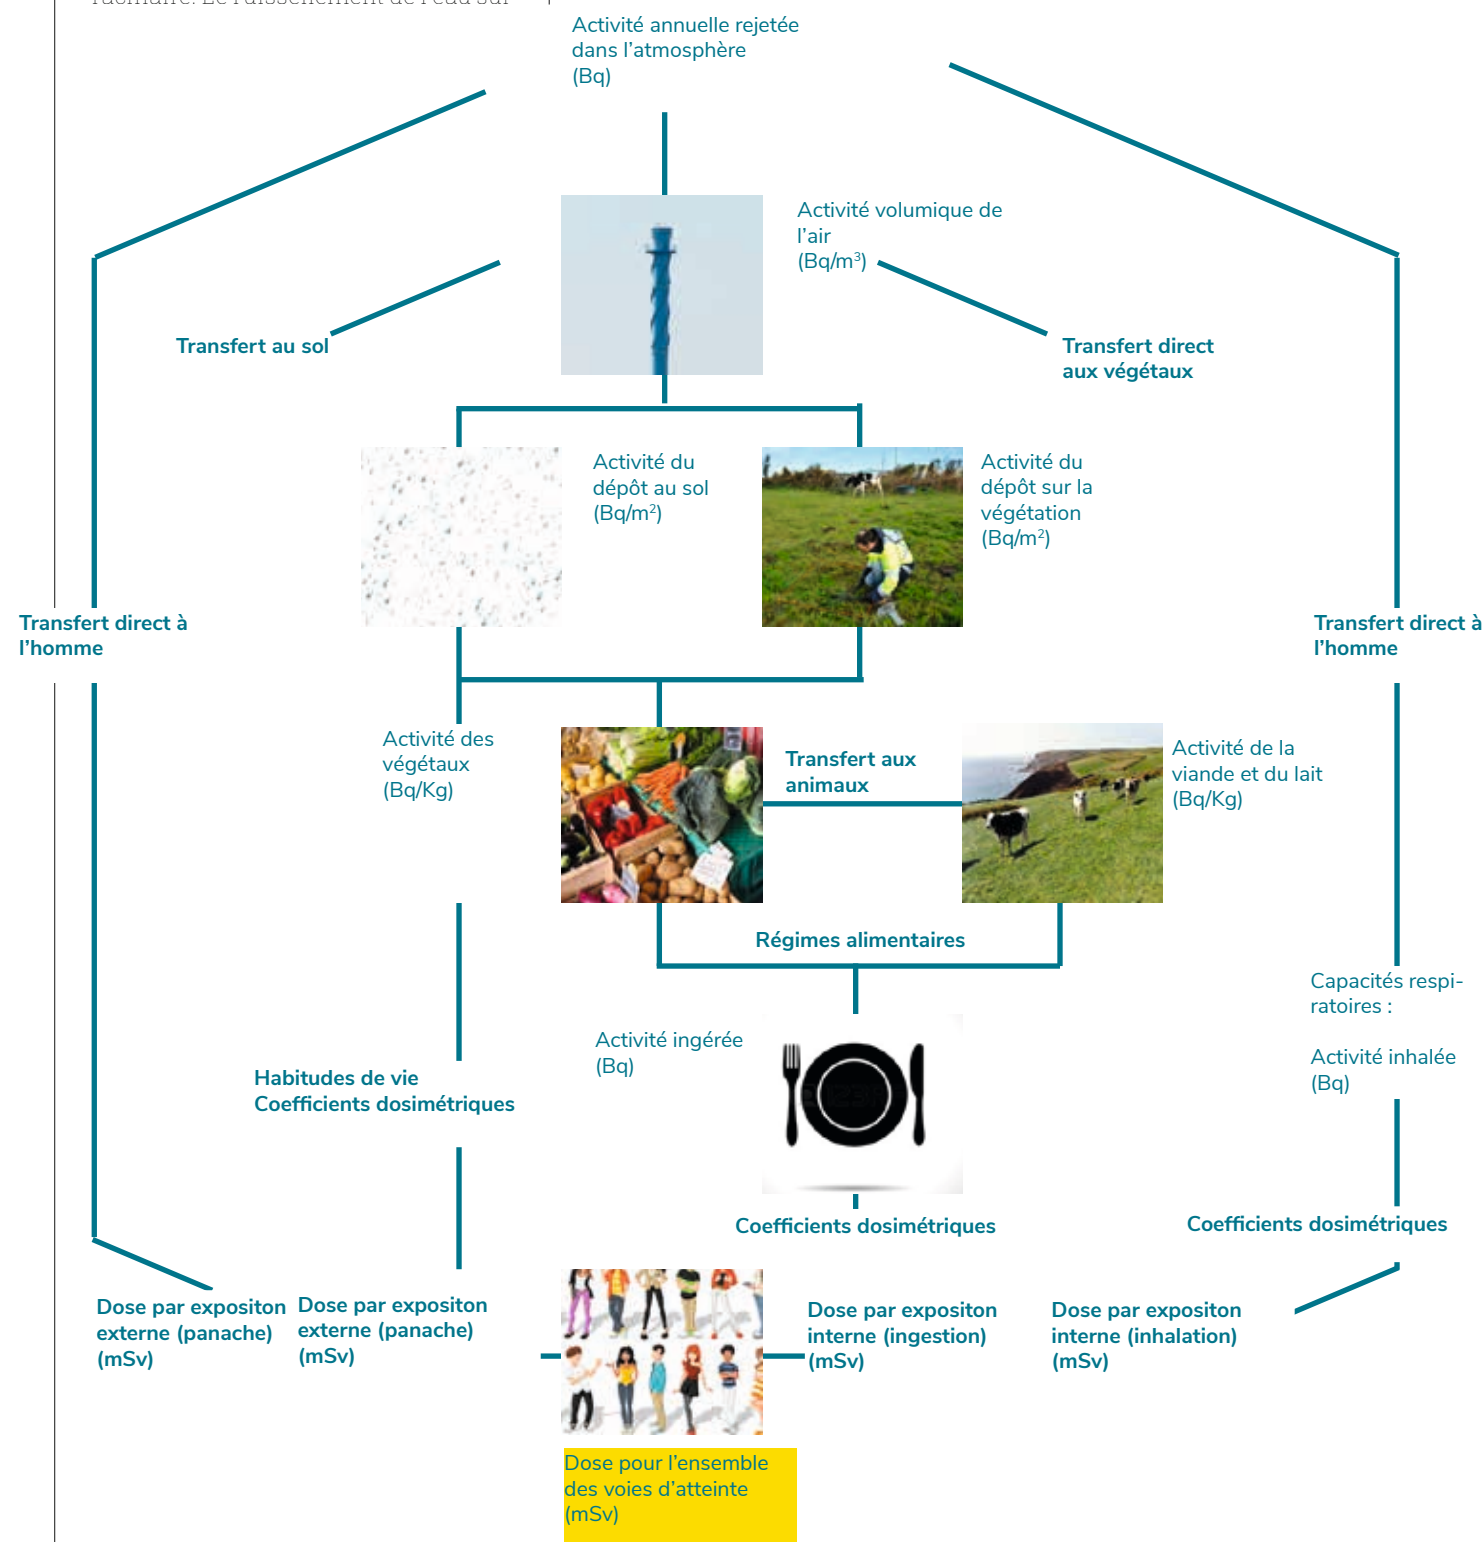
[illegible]

Activité annuelle rejetée dans l'atmosphère (Bq)

Activité volumique de l'air (Bq/m$^3$)

Transfert au sol

Transfert direct aux végétaux

Activité du dépôt au sol (Bq/m$^2$)

Activité du dépôt sur la végétation (Bq/m$^2$)

Transfert direct à l'homme

Transfert direct à l'homme

Activité des végétaux (Bq/Kg)

Transfert aux animaux

Activité de la viande et du lait (Bq/Kg)

Régimes alimentaires

Capacités respiratoires :

Activité inhalée (Bq)

Activité ingérée (Bq)

Habitudes de vie
Coefficients dosimétriques

Coefficients dosimétriques

Coefficients dosimétriques

Dose par expositon externe (panache) (mSv)

Dose par expositon externe (panache) (mSv)

Dose par expositon interne (ingestion) (mSv)

Dose par expositon interne (inhalation) (mSv)

Dose pour l'ensemble des voies d'atteinte (mSv)